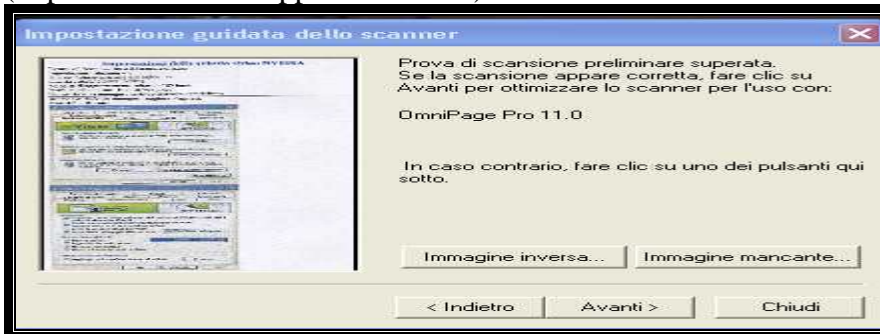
Impostazione guidata dello scanner

Prova di scansione preliminare superata. Se la scansione appare corretta, fare clic su Avanti per ottimizzare lo scanner per l'uso con:

OmniPage Pro 11.0

In caso contrario, fare clic su uno dei pulsanti qui sotto.

Immagine inversa...

Immagine mancante...

< Indietro

Avanti >

Chiudi